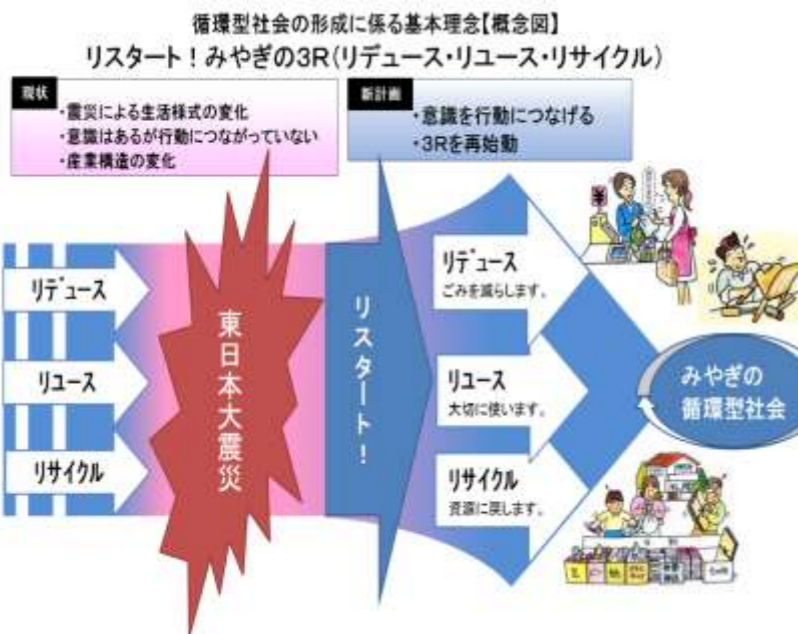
循環型社会の形成に係る基本理念【概念図】
リスタート！みやぎの3R（リデュース・リユース・リサイクル）

現状
・震災による生活様式の変化
・意識はあるが行動につながっていない
・産業構造の変化

新計画
・意識を行動につなげる
・3Rを再始動

リデュース
リユース
リサイクル

東日本大震災

リスタート！

リデュース
ごみを減らします。

リユース
大切に使います。

リサイクル
資源に戻します。

みやぎの
循環型社会